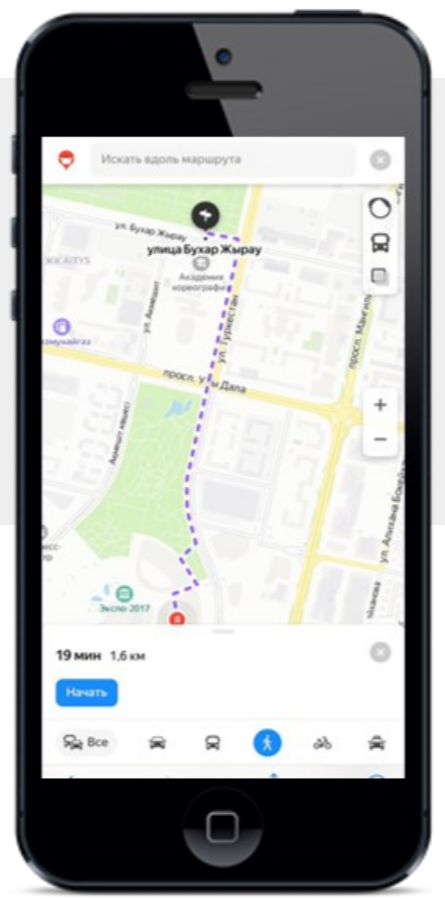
Искать вдоль маршрута

ул. Бухар Жырау
улица Бухар Жырау
Академия хореографии
ЖК AITYS
ул. Акмешит
ул. Туркестан
просп. Мәңгілік
Qазмунайгаз
просп. Ұлы Дала
Акмешит көшесі
ул. Алихана Бокейхана
Экспо-2017

+
−

19 мин 1,6 км

Начать

Все